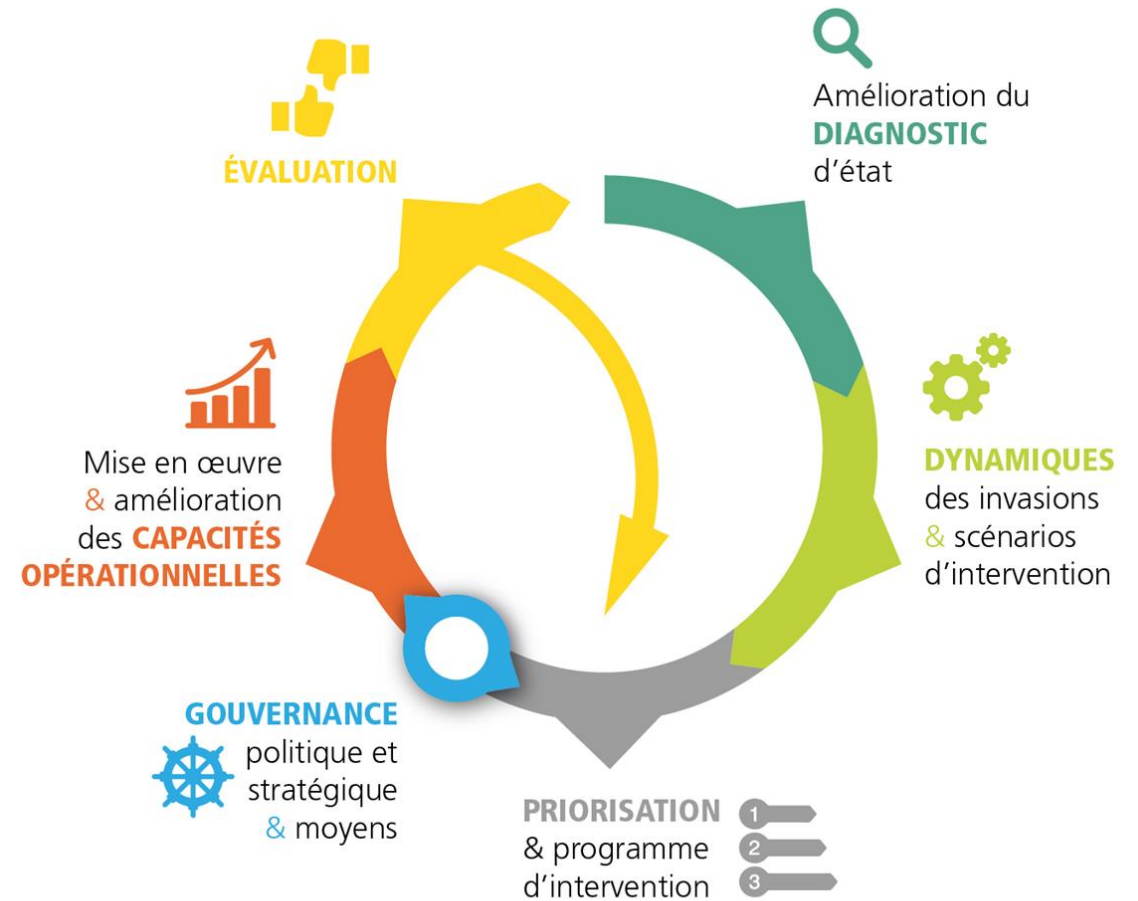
ÉVALUATION

Amélioration du DIAGNOSTIC d'état

Mise en œuvre & amélioration des CAPACITÉS OPÉRATIONNELLES

DYNAMIQUES des invasions & scénarios d'intervention

GOUVERNANCE politique et stratégique & moyens

PRIORISATION & programme d'intervention

1
2
3